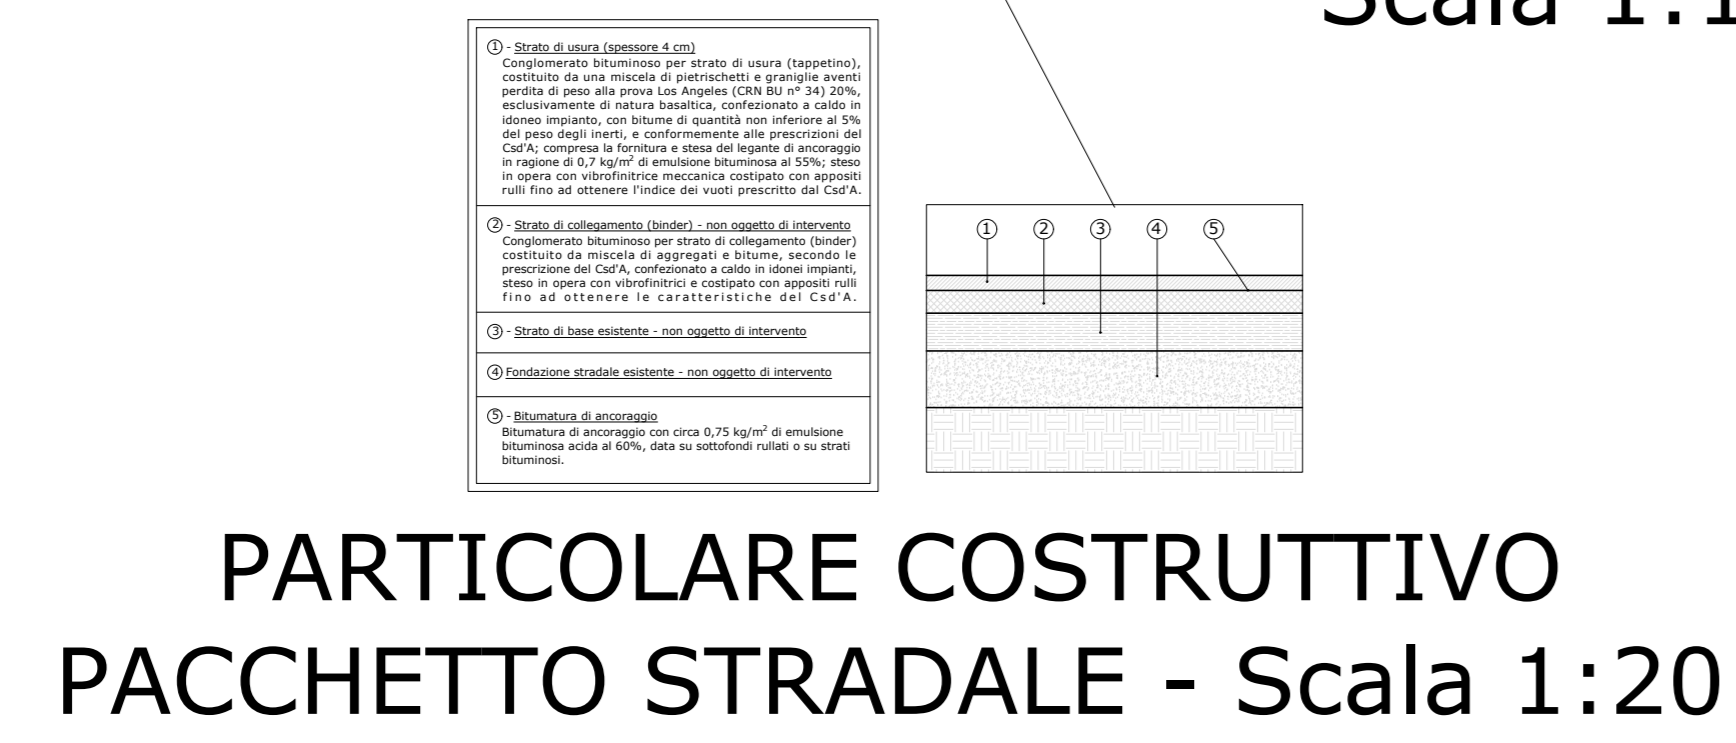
Scala 1:1

① - Strato di usura (spessore 4 cm)
Conglomerato bituminoso per strato di usura (tappetino), costituito da una miscela di pietrischetti e graniglie aventi perdita di peso alla prova Los Angeles (CRN BU n° 34) 20%, esclusivamente di natura basaltica, confezionato a caldo in idoneo impianto, con bitume di quantità non inferiore al 5% del peso degli inerti, e conformemente alle prescrizioni del Csd'A; compresa la fornitura e stesa del legante di ancoraggio in ragione di 0,7 kg/m$^2$ di emulsione bituminosa al 55%; steso in opera con vibrofinitrice meccanica costipato con appositi rulli fino ad ottenere l'indice dei vuoti prescritto dal Csd'A.

② - Strato di collegamento (binder) - non oggetto di intervento
Conglomerato bituminoso per strato di collegamento (binder) costituito da miscela di aggregati e bitume, secondo le prescrizione del Csd'A, confezionato a caldo in idonei impianti, steso in opera con vibrofinitrici e costipato con appositi rulli fino ad ottenere le caratteristiche del Csd'A.

③ - Strato di base esistente - non oggetto di intervento

④ Fondazione stradale esistente - non oggetto di intervento

⑤ - Bitumatura di ancoraggio
Bitumatura di ancoraggio con circa 0,75 kg/m$^2$ di emulsione bituminosa acida al 60%, data su sottofondi rullati o su strati bituminosi.

① ② ③ ④ ⑤

PARTICOLARE COSTRUTTIVO
PACCHETTO STRADALE - Scala 1:20